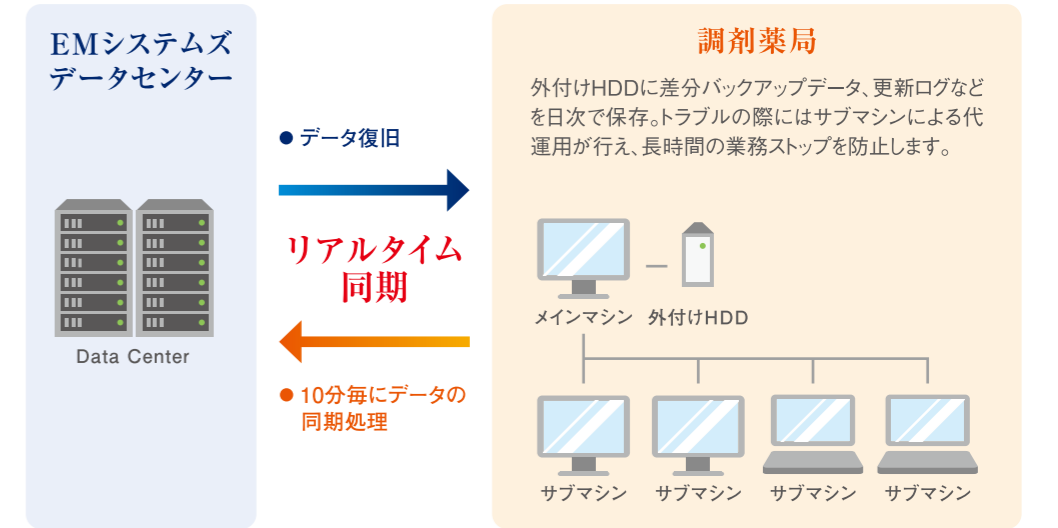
EMシステムズ
データセンター

Data Center

● データ復旧

リアルタイム
同期

● 10分毎にデータの
同期処理

調剤薬局

外付けHDDに差分バックアップデータ、更新ログなどを日次で保存。トラブルの際にはサブマシンによる代運用が行え、長時間の業務ストップを防止します。

メインマシン　外付けHDD

サブマシン　サブマシン　サブマシン　サブマシン